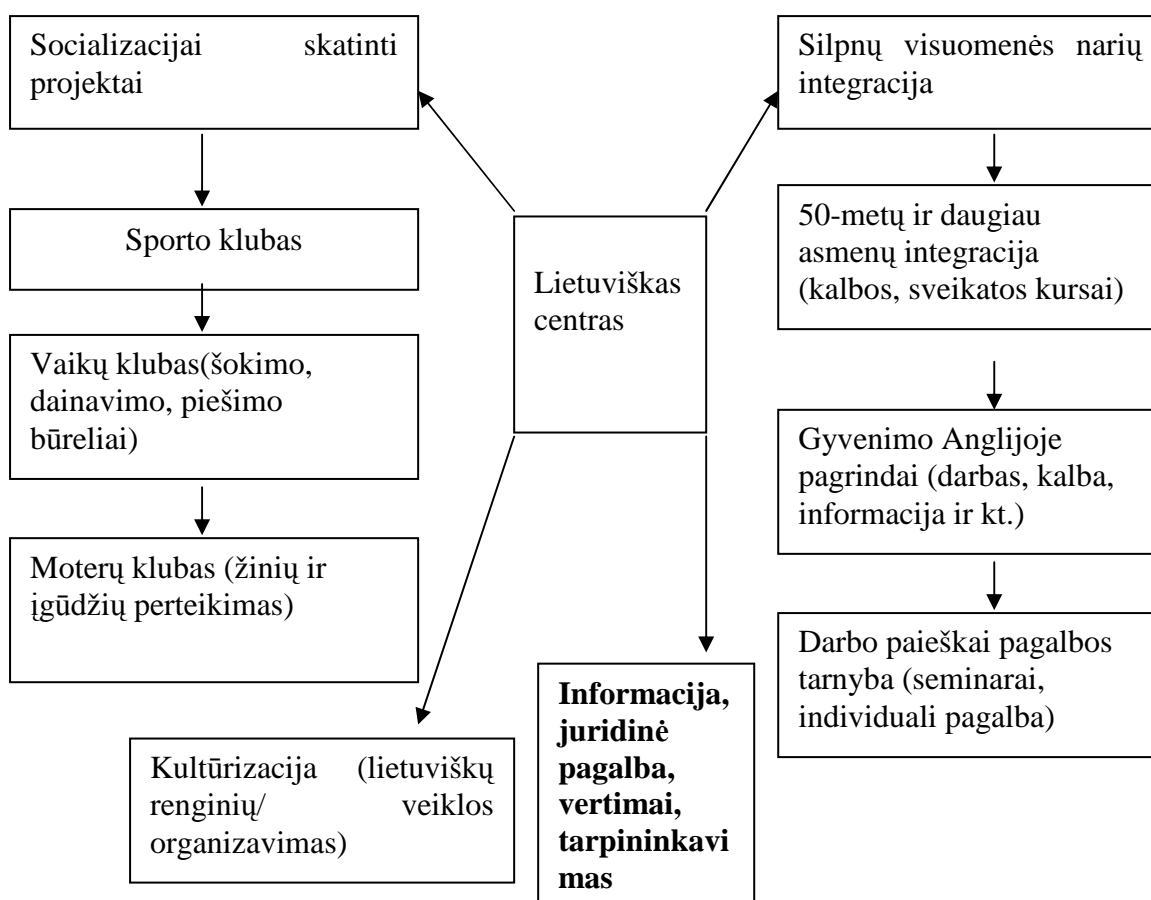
Socializacijai skatinti projektai

Sporto klubas

Vaikų klubas(šokimo, dainavimo, piešimo būreliai)

Moterų klubas (žinių ir įgūdžių perteikimas)

Lietuviškas centras

Silpnų visuomenės narių integracija

50-metų ir daugiau asmenų integracija (kalbos, sveikatos kursai)

Gyvenimo Anglijoje pagrindai (darbas, kalba, informacija ir kt.)

Darbo paieškai pagalbos tarnyba (seminarai, individuali pagalba)

Kultūrizacija (lietuviškų renginių/ veiklos organizavimas)

**Informacija, juridinė pagalba, vertimai, tarpininkavimas**